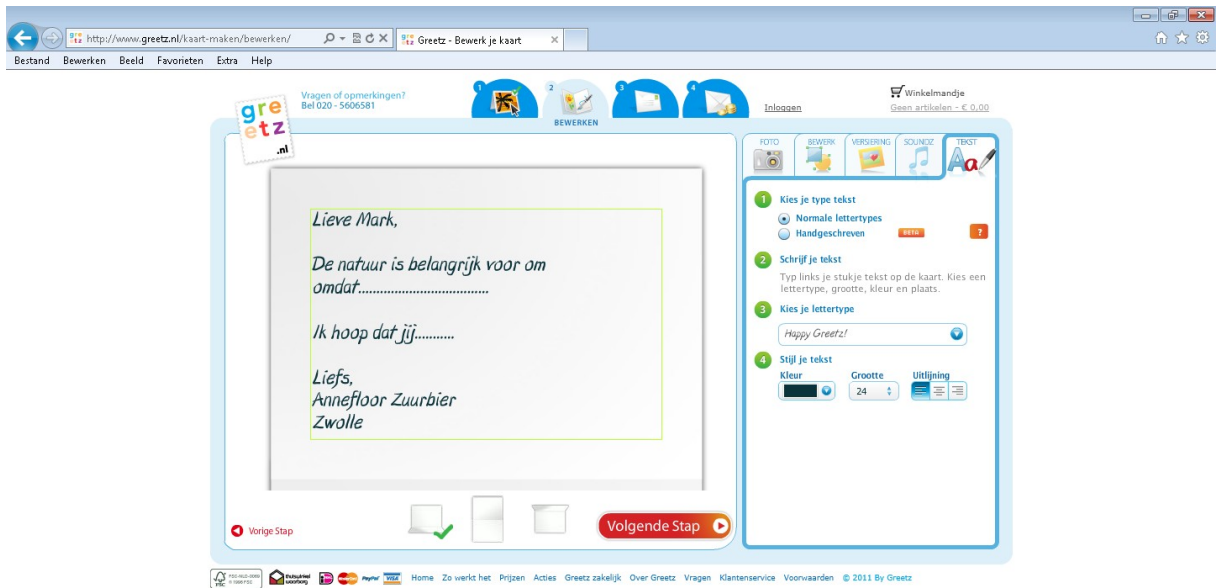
http://www.greetz.nl/kaart-maken/bewerken/

Greetz - Bewerk je kaart

Bestand Bewerken Beeld Favorieten Extra Help

gre etz .nl

Vragen of opmerkingen? Bel 020 - 5606581

1 2 3 4

BEWERKEN

Inloggen

Winkelmandje

Geen artikelen - € 0,00

Lieve Mark,

De natuur is belangrijk voor om omdat.................................

Ik hoop dat jij..........

Liefs,
Annefloor Zuurbier
Zwolle

FOTO BEWERK VERSIERING SOUNDZ TEKST

1 Kies je type tekst

Normale lettertypes

Handgeschreven BETA ?

2 Schrijf je tekst

Typ links je stukje tekst op de kaart. Kies een lettertype, grootte, kleur en plaats.

3 Kies je lettertype

Happy Greetz!

4 Stijl je tekst

Kleur Grootte Uitlijning

24

Vorige Stap

Volgende Stap

Home Zo werkt het Prijzen Acties Greetz zakelijk Over Greetz Vragen Klantenservice Voorwaarden © 2011 By Greetz